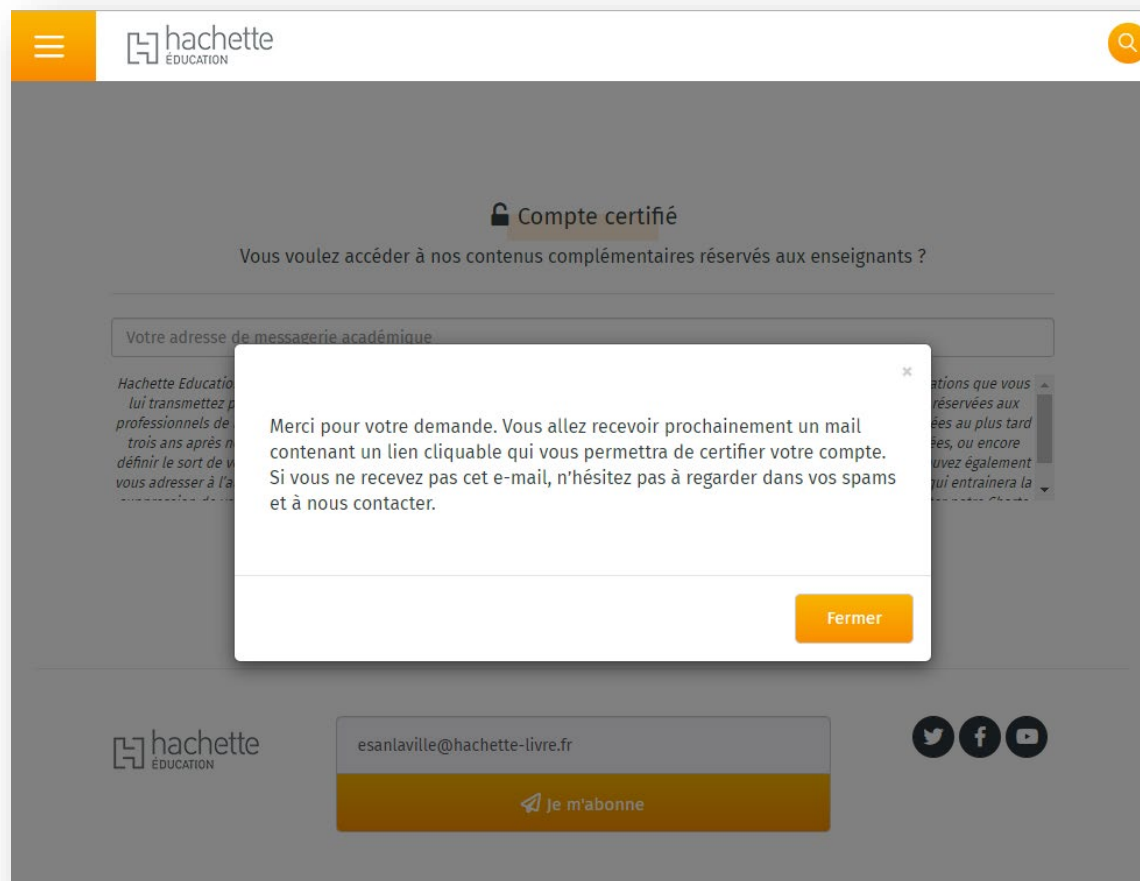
hachette ÉDUCATION

Compte certifié

Vous voulez accéder à nos contenus complémentaires réservés aux enseignants ?

Votre adresse de messagerie académique

Hachette Educatio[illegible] lui transmettez p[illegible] professionnels de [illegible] trois ans après n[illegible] définir le sort de v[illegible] vous adresser à l'a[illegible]

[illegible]ations que vous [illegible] réservées aux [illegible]ées au plus tard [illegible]ées, ou encore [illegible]uvez également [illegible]qui entrainera la

×

Merci pour votre demande. Vous allez recevoir prochainement un mail contenant un lien cliquable qui vous permettra de certifier votre compte. Si vous ne recevez pas cet e-mail, n'hésitez pas à regarder dans vos spams et à nous contacter.

Fermer

hachette ÉDUCATION

esanlaville@hachette-livre.fr

Je m'abonne